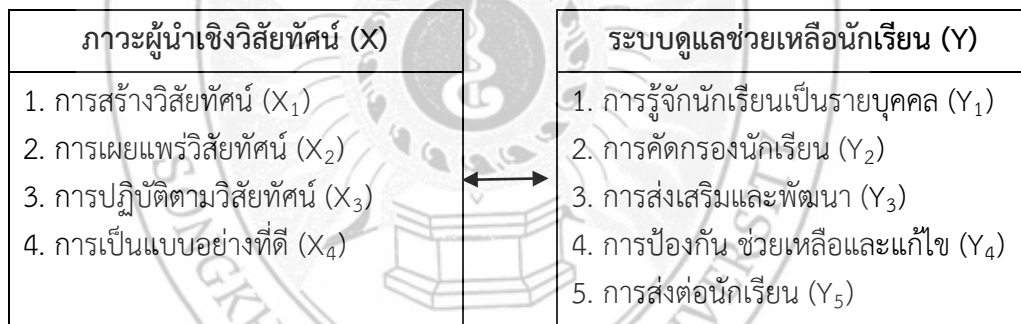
| ภาวะผู้นำเชิงวิสัยทัศน์ (X) | | ระบบดูแลช่วยเหลือนักเรียน (Y) |
|---|---|---|
| 1. การสร้างวิสัยทัศน์ ($X_1$)<br>2. การเผยแพร่วิสัยทัศน์ ($X_2$)<br>3. การปฏิบัติตามวิสัยทัศน์ ($X_3$)<br>4. การเป็นแบบอย่างที่ดี ($X_4$) | ↔ | 1. การรู้จักนักเรียนเป็นรายบุคคล ($Y_1$)<br>2. การคัดกรองนักเรียน ($Y_2$)<br>3. การส่งเสริมและพัฒนา ($Y_3$)<br>4. การป้องกัน ช่วยเหลือและแก้ไข ($Y_4$)<br>5. การส่งต่อนักเรียน ($Y_5$) |